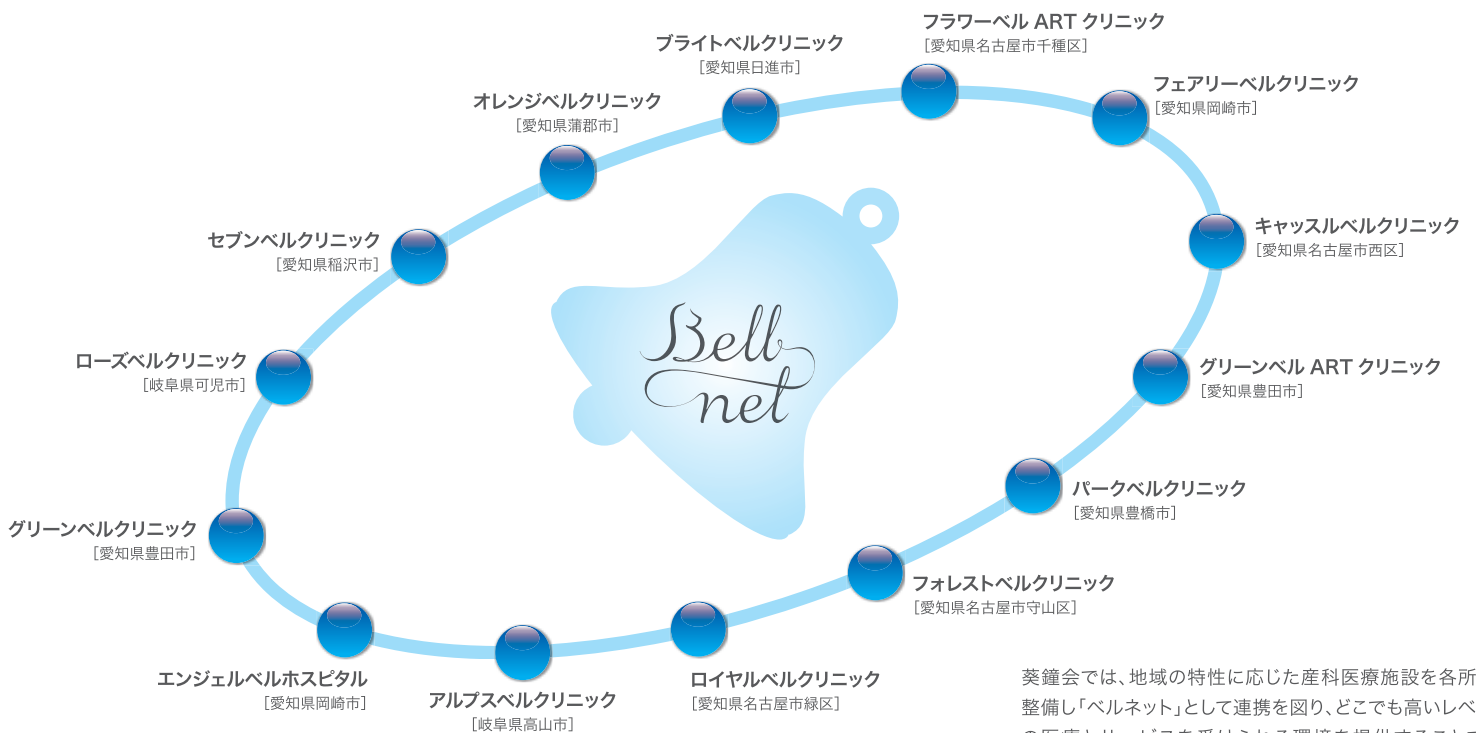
ブライトベルクリニック
［愛知県日進市］

フラワーベル ART クリニック
［愛知県名古屋市千種区］

フェアリーベルクリニック
［愛知県岡崎市］

オレンジベルクリニック
［愛知県蒲郡市］

キャッスルベルクリニック
［愛知県名古屋市西区］

セブンベルクリニック
［愛知県稲沢市］

Bell net

ローズベルクリニック
［岐阜県可児市］

グリーンベル ART クリニック
［愛知県豊田市］

パークベルクリニック
［愛知県豊橋市］

グリーンベルクリニック
［愛知県豊田市］

フォレストベルクリニック
［愛知県名古屋市守山区］

エンジェルベルホスピタル
［愛知県岡崎市］

アルプスベルクリニック
［岐阜県高山市］

ロイヤルベルクリニック
［愛知県名古屋市緑区］

葵鐘会では、地域の特性に応じた産科医療施設を各所整備し「ベルネット」として連携を図り、どこでも高いレベ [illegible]